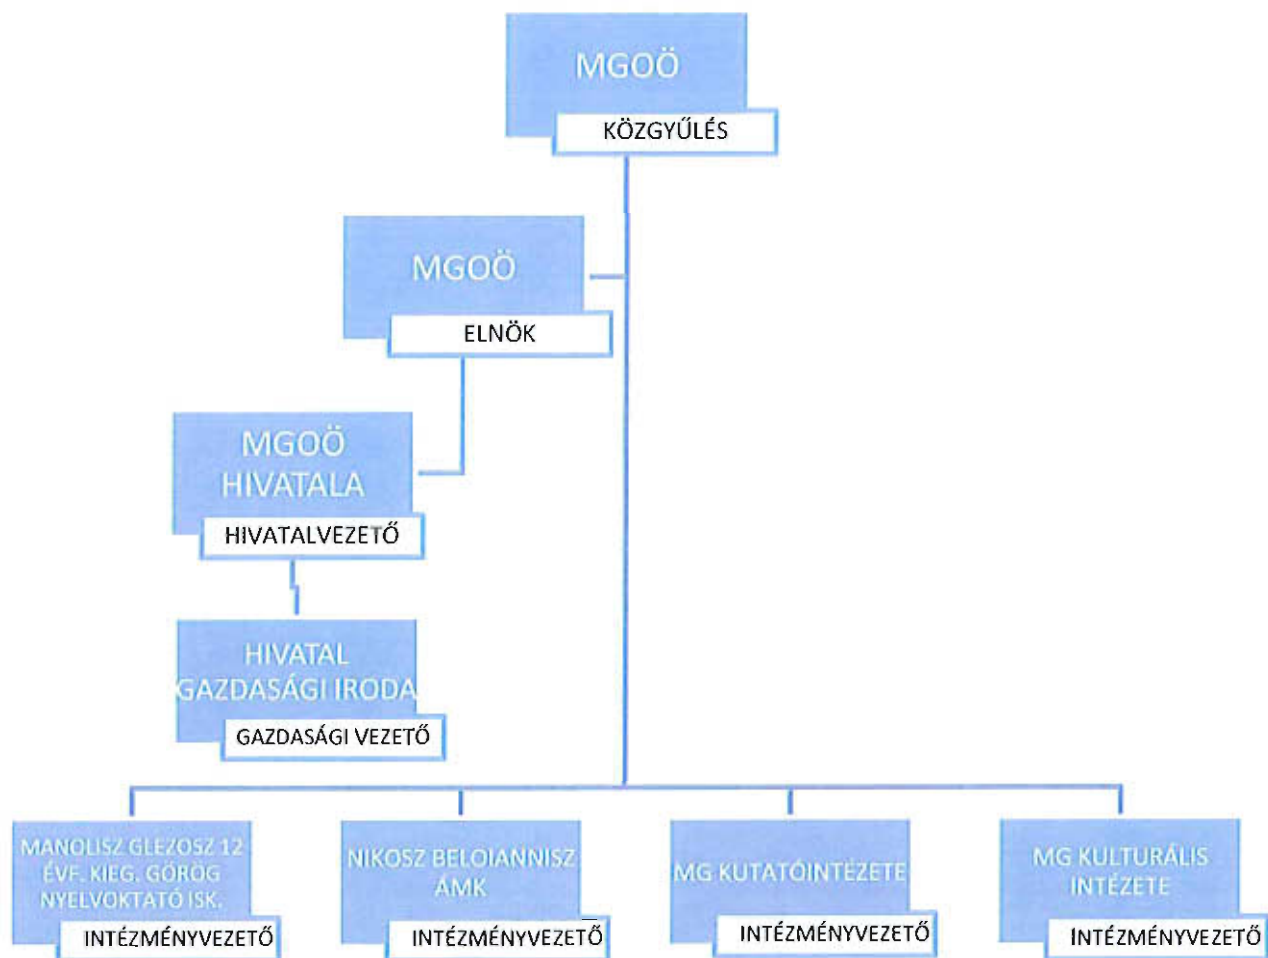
MGOÖ
KÖZGYŰLÉS

MGOÖ
ELNÖK

MGOÖ HIVATALA
HIVATALVEZETŐ

HIVATAL GAZDASÁGI IRODA
GAZDASÁGI VEZETŐ

MANOLISZ GLEZOSZ 12 ÉVF. KIEG. GÖRÖG NYELVOKTATÓ ISK.
INTÉZMÉNYVEZETŐ

NIKOSZ BELOIANNISZ ÁMK
INTÉZMÉNYVEZETŐ

MG KUTATÓINTÉZETE
INTÉZMÉNYVEZETŐ

MG KULTURÁLIS INTÉZETE
INTÉZMÉNYVEZETŐ